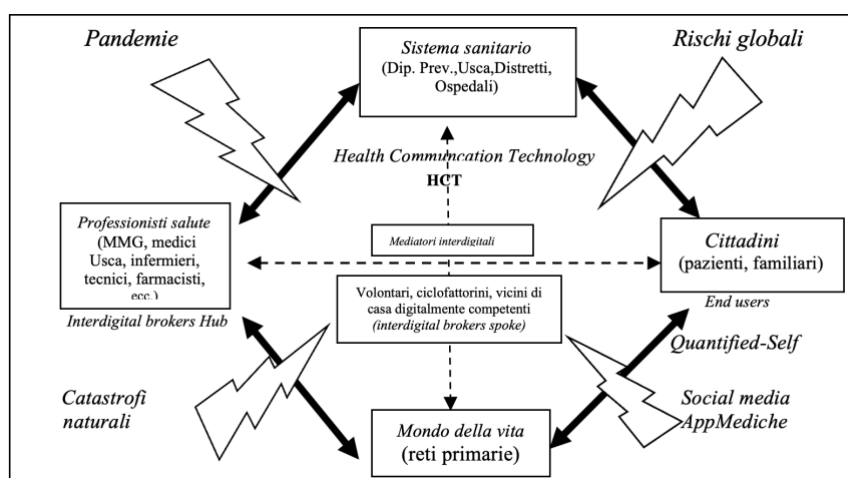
Pandemie

Sistema sanitario
(Dip. Prev.,Usca,Distretti, Ospedali)

Rischi globali

Health Communication Technology
HCT

Professionisti salute
(MMG, medici Usca, infermieri, tecnici, farmacisti, ecc.)

Mediatori interdigitali

Cittadini
(pazienti, familiari)

Volontari, ciclofattorini, vicini di casa digitalmente competenti
(interdigital brokers spoke)

End users

Interdigital brokers Hub

Quantified-Self

Catastrofi naturali

Social media
AppMediche

Mondo della vita
(reti primarie)